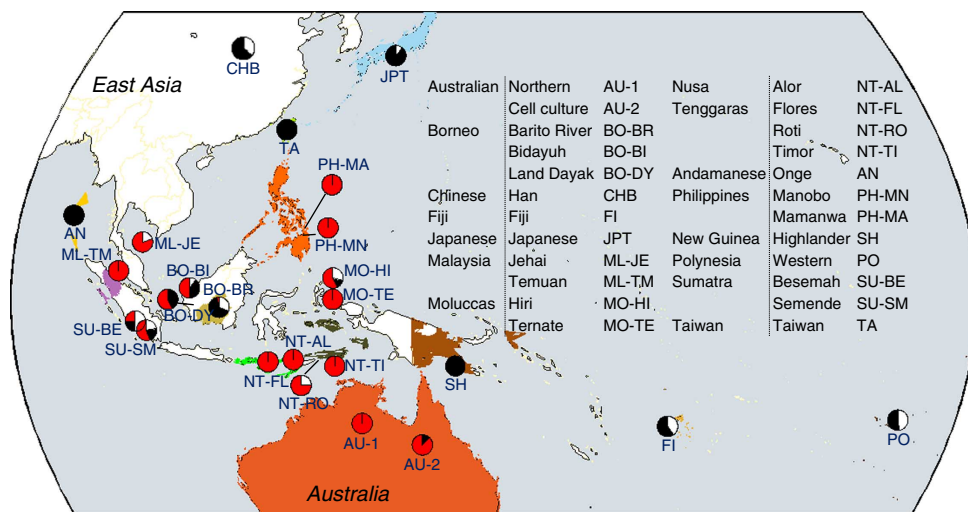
East Asia

CHB

JPT

TA

PH-MA

PH-MN

AN

ML-TM

ML-JE

BO-BI

BO-BR

BO-DY

MO-HI

MO-TE

SU-BE

SU-SM

NT-AL

NT-FL

NT-RO

NT-TI

SH

AU-1

AU-2

FI

PO

Australia

| | | | | | |
|---|---|---|---|---|---|
| Australian | Northern | AU-1 | Nusa | Alor | NT-AL |
| | Cell culture | AU-2 | Tenggaras | Flores | NT-FL |
| Borneo | Barito River | BO-BR | | Roti | NT-RO |
| | Bidayuh | BO-BI | | Timor | NT-TI |
| | Land Dayak | BO-DY | Andamanese | Onge | AN |
| Chinese | Han | CHB | Philippines | Manobo | PH-MN |
| Fiji | Fiji | FI | | Mamanwa | PH-MA |
| Japanese | Japanese | JPT | New Guinea | Highlander | SH |
| Malaysia | Jehai | ML-JE | Polynesia | Western | PO |
| | Temuan | ML-TM | Sumatra | Besemah | SU-BE |
| Moluccas | Hiri | MO-HI | | Semende | SU-SM |
| | Ternate | MO-TE | Taiwan | Taiwan | TA |